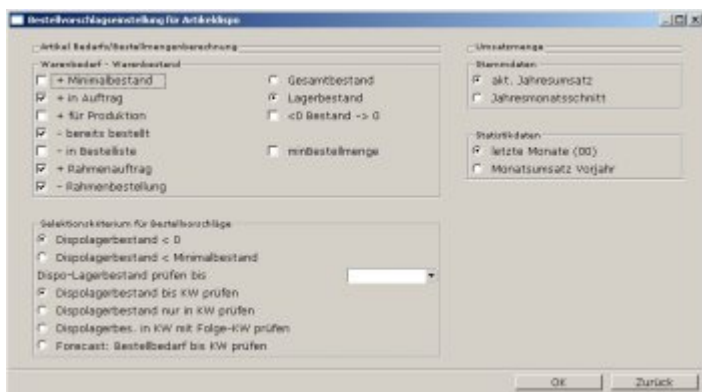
Bestellvorschlagseinstellung für Artikeldispo

Artikel Bedarfs/Bestellmengenberechnung

Warenbedarf - Warenbestand

+ Minimalbestand

+ in Auftrag

+ für Produktion

- bereits bestellt

- in Bestellliste

+ Rahmenauftrag

- Rahmenbestellung

Gesamtbestand

Lagerbestand

<0 Bestand -> 0

minBestellmenge

Umsatzmenge

Stammdaten

akt. Jahresumsatz

Jahresmonatsschnitt

Statistikdaten

letzte Monate (00)

Monatsumsatz Vorjahr

Selektionskriterium für Bestellvorschläge

Dispolagerbestand < 0

Dispolagerbestand < Minimalbestand

Dispo-Lagerbestand prüfen bis

Dispolagerbestand bis KW prüfen

Dispolagerbestand nur in KW prüfen

Dispolagerbes. in KW mit Folge-KW prüfen

Forecast: Bestellbedarf bis KW prüfen

OK

Zurück